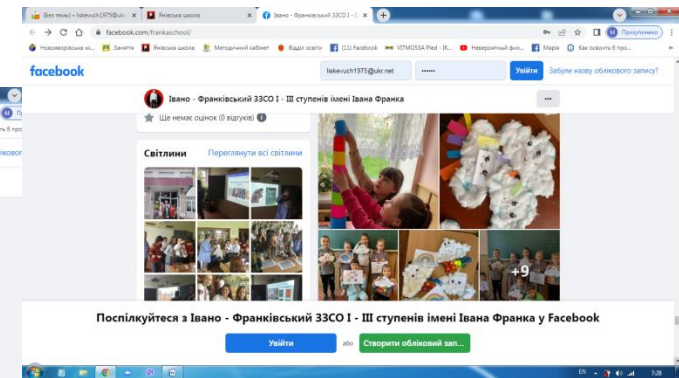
(Без теми) - liskevuch1975@ukr × | Ячівська школа × | Івано - Франківський ЗЗСО І - ІІ × | +

facebook.com/frankaschool/

Призупинено

Нововорівська ні... | Заняття | Ячівська школа | Методичний кабінет | Відділ освіти | (11) Facebook | VITMOSSA Pied - ІК... | Неймовірний фін... | Марія | Как освоить 6 про...

facebook

liskevuch1975@ukr.net

••••••

Увійти

Забули назву облікового запису?

Івано - Франківський ЗЗСО І - ІІІ ступенів імені Івана Франка

...

Ще немає оцінок (0 відгуків)

Світлини

Переглянути всі світлини

+9

Поспілкуйтеся з Івано - Франківський ЗЗСО І - ІІІ ступенів імені Івана Франка у Facebook

Увійти

або

Створити обліковий зап...

EN

7:28